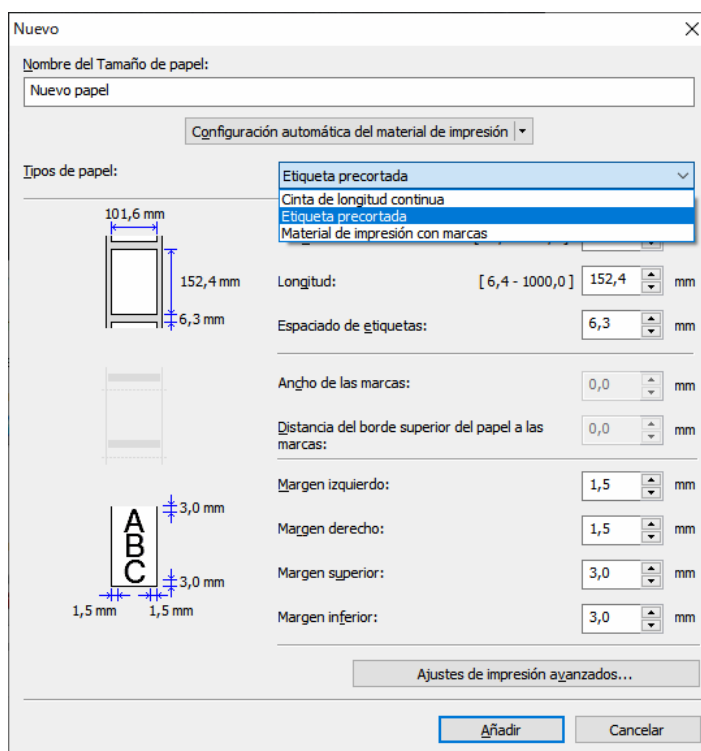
Nuevo

Nombre del Tamaño de papel:

Nuevo papel

Configuración automática del material de impresión

Tipos de papel:

Etiqueta precortada

Cinta de longitud continua
Etiqueta precortada
Material de impresión con marcas

101,6 mm

152,4 mm

6,3 mm

Longitud: [ 6,4 - 1000,0 ] 152,4 mm

Espaciado de etiquetas: 6,3 mm

Ancho de las marcas: 0,0 mm

Distancia del borde superior del papel a las marcas: 0,0 mm

3,0 mm

ABC

3,0 mm

1,5 mm 1,5 mm

Margen izquierdo: 1,5 mm

Margen derecho: 1,5 mm

Margen superior: 3,0 mm

Margen inferior: 3,0 mm

Ajustes de impresión avanzados...

Añadir

Cancelar